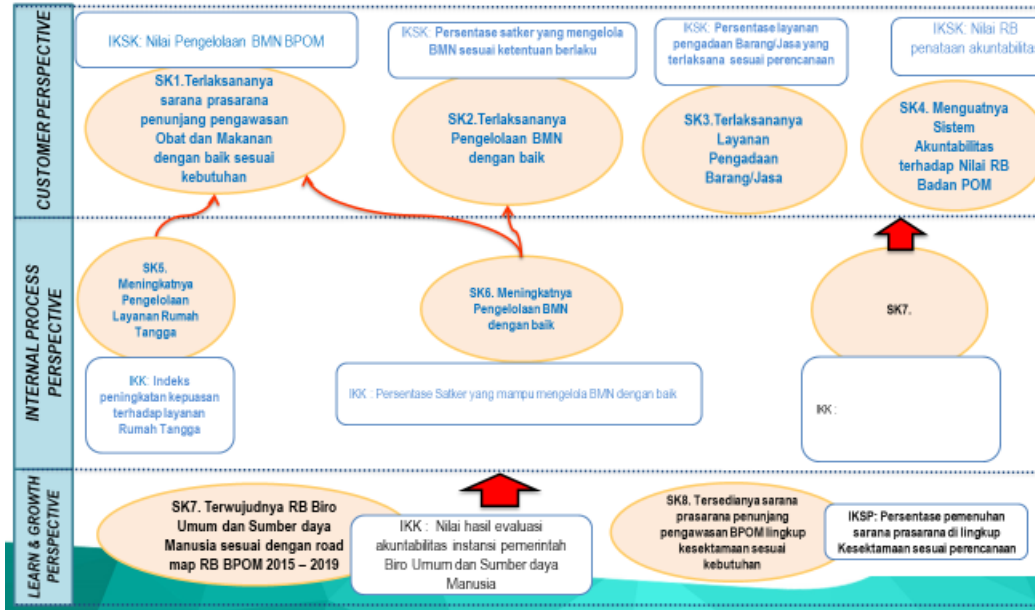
CUSTOMER PERSPECTIVE

IKSK: Nilai Pengelolaan BMN BPOM

SK1.Terlaksananya sarana prasarana penunjang pengawasan Obat dan Makanan dengan baik sesuai kebutuhan

IKSK: Persentase satker yang mengelola BMN sesuai ketentuan berlaku

SK2.Terlaksananya Pengelolaan BMN dengan baik

IKSK: Persentase layanan pengadaan Barang/Jasa yang terlaksana sesuai perencanaan

SK3.Terlaksananya Layanan Pengadaan Barang/Jasa

IKSK: Nilai RB penataan akuntabilitas

SK4. Menguatnya Sistem Akuntabilitas terhadap Nilai RB Badan POM

INTERNAL PROCESS PERSPECTIVE

SK5. Meningkatnya Pengelolaan Layanan Rumah Tangga

IKK: Indeks peningkatan kepuasan terhadap layanan Rumah Tangga

SK6. Meningkatnya Pengelolaan BMN dengan baik

IKK : Persentase Satker yang mampu mengelola BMN dengan baik

SK7.

IKK :

LEARN & GROWTH PERSPECTIVE

SK7. Terwujudnya RB Biro Umum dan Sumber daya Manusia sesuai dengan road map RB BPOM 2015 – 2019

IKK : Nilai hasil evaluasi akuntabilitas instansi pemerintah Biro Umum dan Sumber daya Manusia

SK8. Tersedianya sarana prasarana penunjang pengawasan BPOM lingkup kesektamaan sesuai kebutuhan

IKSP: Persentase pemenuhan sarana prasarana di lingkup Kesektamaan sesuai perencanaan